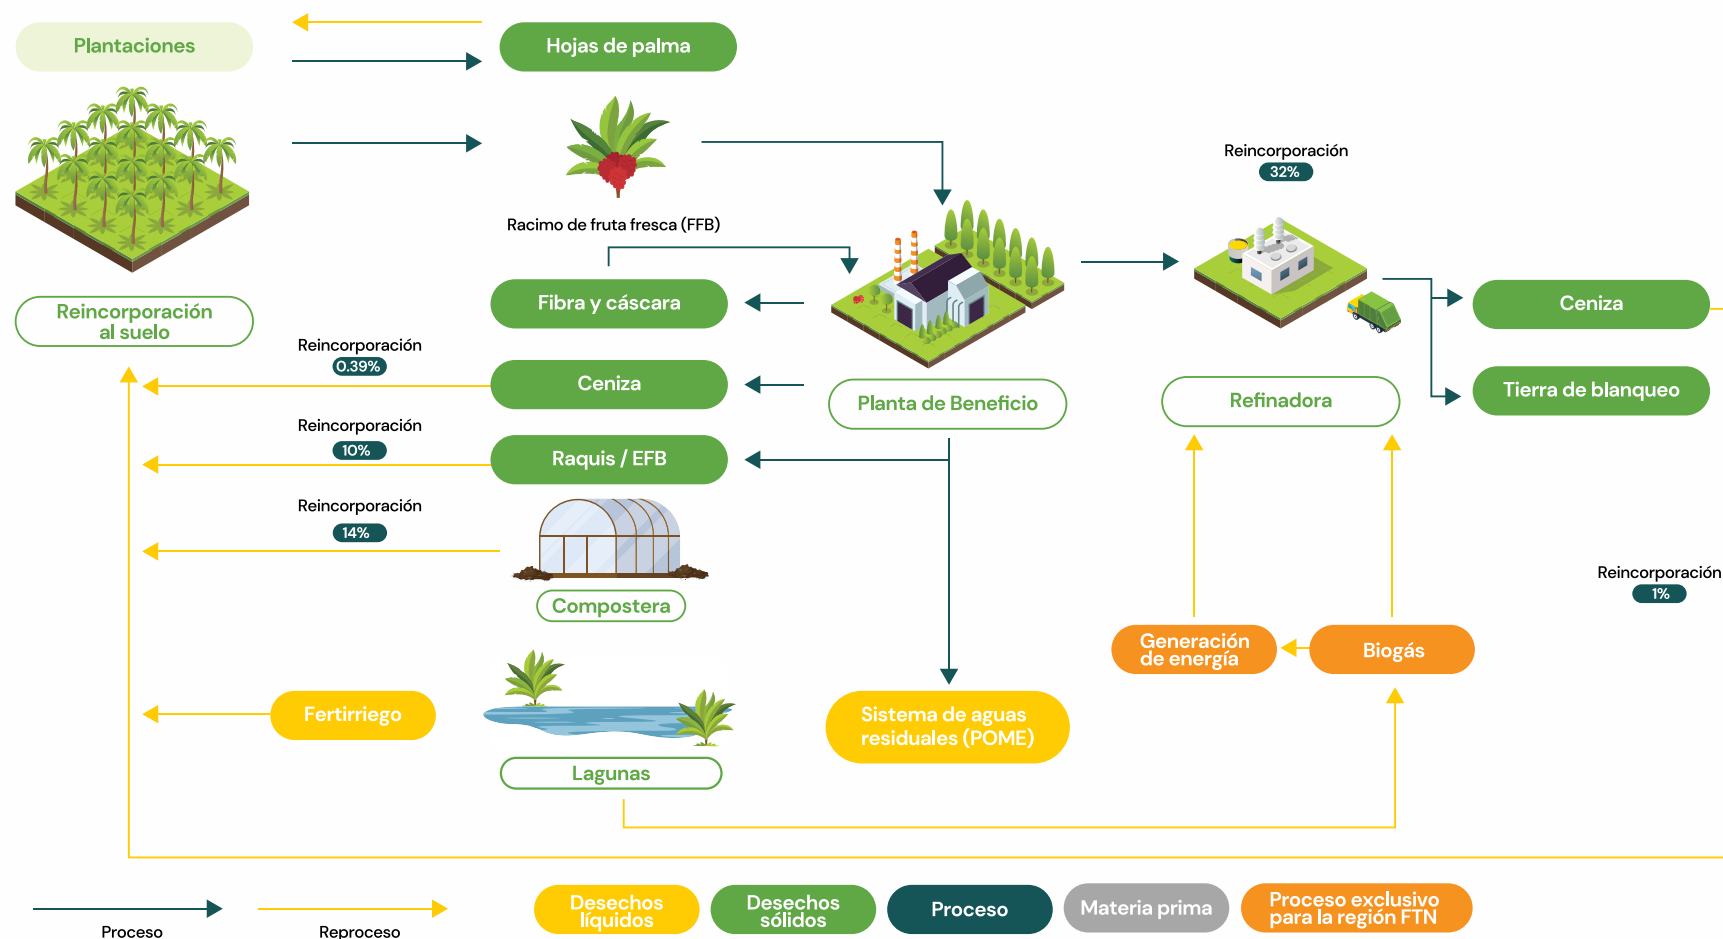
Plantaciones

Hojas de palma

Racimo de fruta fresca (FFB)

Reincorporación
32%

Reincorporación al suelo

Fibra y cáscara

Ceniza

Tierra de blanqueo

Reincorporación
0.39%

Ceniza

Planta de Beneficio

Refinadora

Reincorporación
10%

Raquis / EFB

Reincorporación
14%

Compostera

Reincorporación
1%

Generación de energía

Biogás

Fertirriego

Sistema de aguas residuales (POME)

Lagunas

Proceso

Reproceso

Desechos líquidos

Desechos sólidos

Proceso

Materia prima

Proceso exclusivo para la región FTN